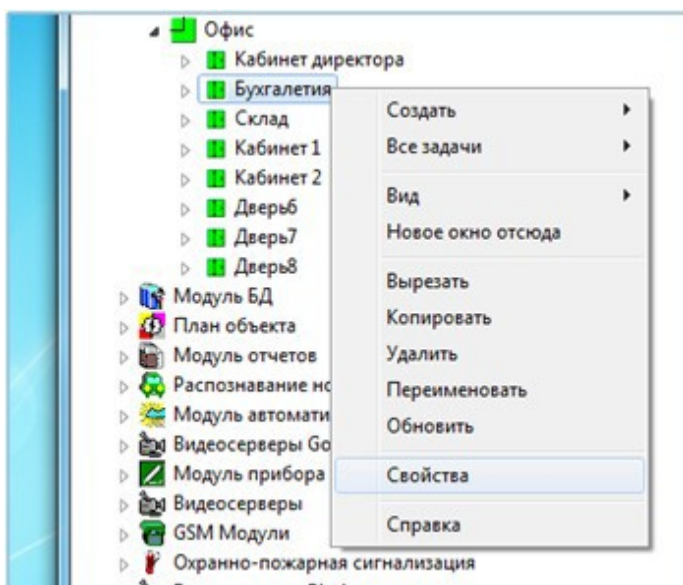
Офис
Кабинет директора
Бухгалетия
Склад
Кабинет 1
Кабинет 2
Дверь6
Дверь7
Дверь8
Модуль БД
План объекта
Модуль отчетов
Распознавание но
Модуль автомати
Видеосерверы Go
Модуль прибора
Видеосерверы
GSM Модули
Охранно-пожарная сигнализация

Создать
Все задачи
Вид
Новое окно отсюда
Вырезать
Копировать
Удалить
Переименовать
Обновить
Свойства
Справка